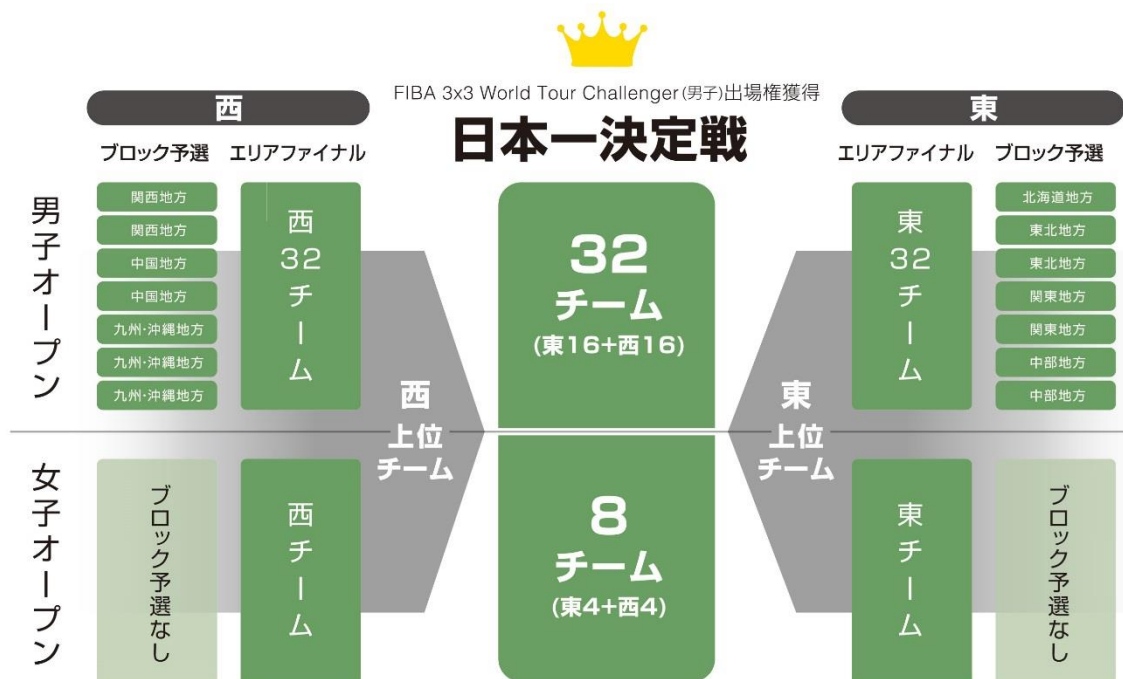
FIBA 3x3 World Tour Challenger(男子)出場権獲得
日本一決定戦

西
ブロック予選 エリアファイナル

東
エリアファイナル ブロック予選

男子オープン

関西地方
関西地方
中国地方
中国地方
九州·沖縄地方
九州·沖縄地方
九州·沖縄地方

西32チーム

32
チーム
(東16+西16)

東32チーム

北海道地方
東北地方
東北地方
関東地方
関東地方
中部地方
中部地方

西
上位
チーム

東
上位
チーム

女子オープン

ブロック予選なし

西チーム

8
チーム
(東4+西4)

東チーム

ブロック予選なし